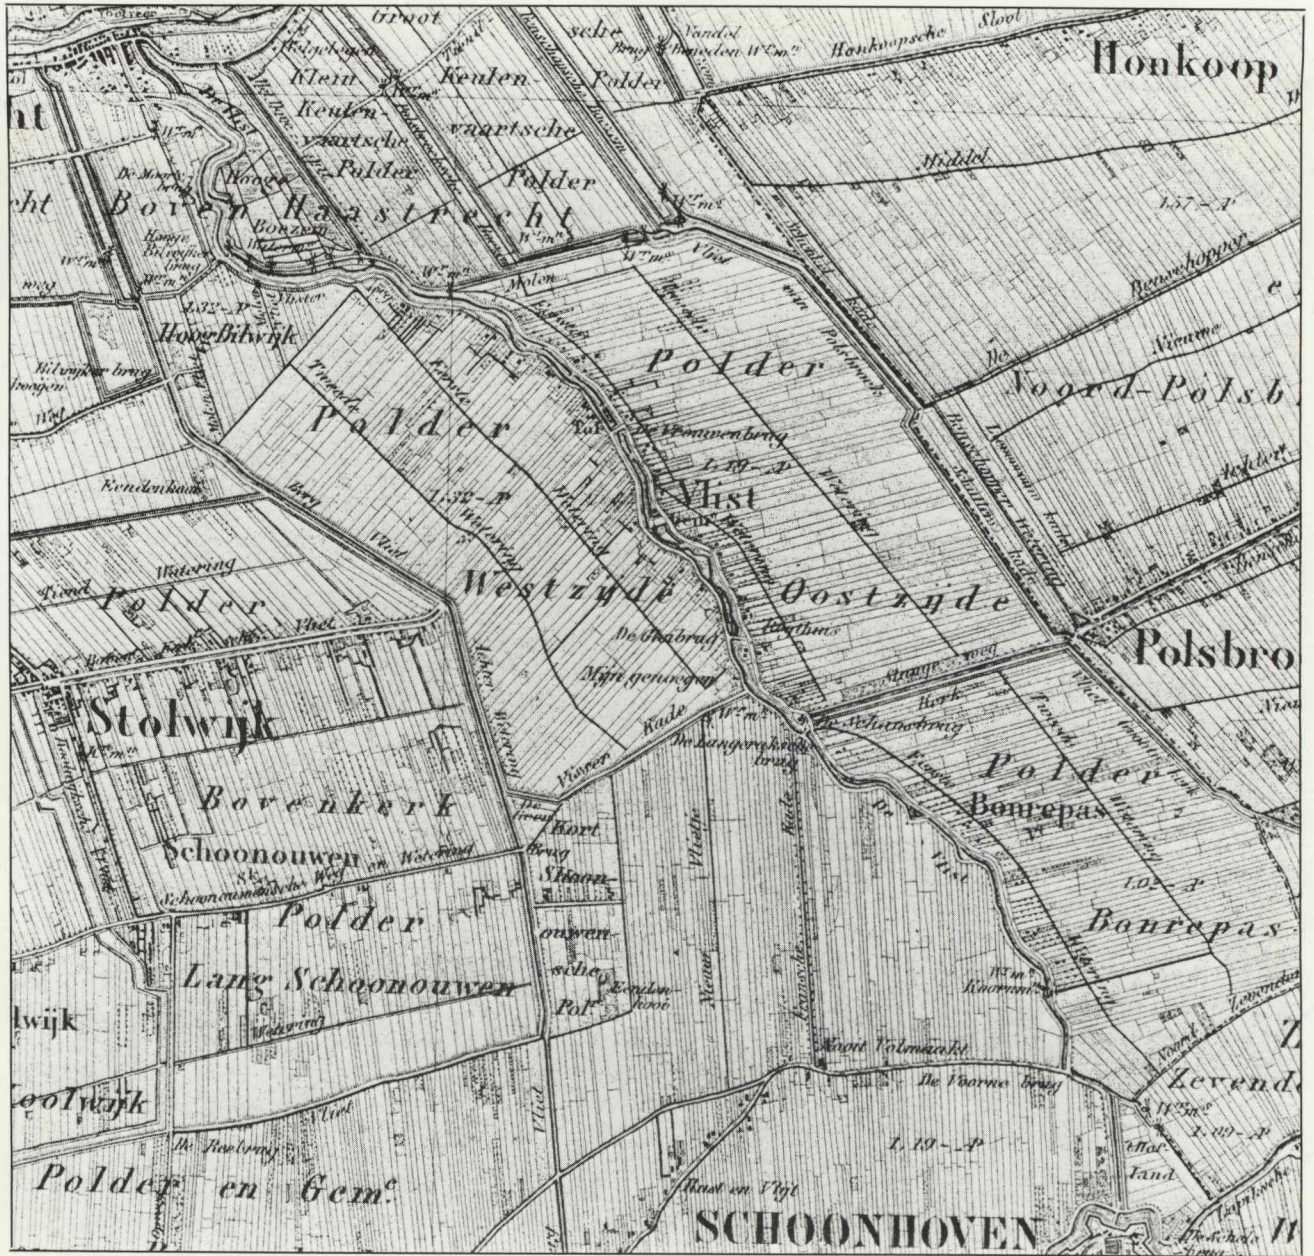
Groot
sche
Honkoop
Klein
Keulen-
Polder
Keulen-
vaartsche
vaartsche
Polder
Polder
ht
Boven Haastrecht
cht
Bonzen
Middel
L.57 - P
Hoog Bilwijk
Polder
Polder
Noord-Polsb
Vlist
Westzyde
Oostzyde
Polsbro
Polder
Stolwijk
Bovenkerk
Schoonouwen
Polder
Bonrepas
Bonrepas
Polder
Lang Schoonouwen
Kort
Brug
Schoon-
ouwen-
sche
Pol
lwijk
Zevend
Polder en Gem
SCHOONHOVEN
L.19 - P
L.32 - P
L.19 - P
L.02 - P
De Vlist
Vlist
Vliet
Wetering
Kade